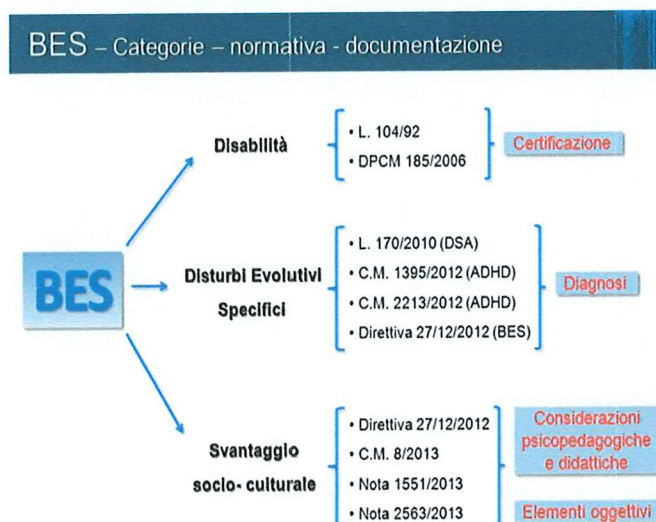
BES – Categorie – normativa - documentazione

BES

Disabilità

• L. 104/92
• DPCM 185/2006

Certificazione

Disturbi Evolutivi Specifici

• L. 170/2010 (DSA)
• C.M. 1395/2012 (ADHD)
• C.M. 2213/2012 (ADHD)
• Direttiva 27/12/2012 (BES)

Diagnosi

Svantaggio socio- culturale

• Direttiva 27/12/2012
• C.M. 8/2013
• Nota 1551/2013
• Nota 2563/2013

Considerazioni psicopedagogiche e didattiche

Elementi oggettivi